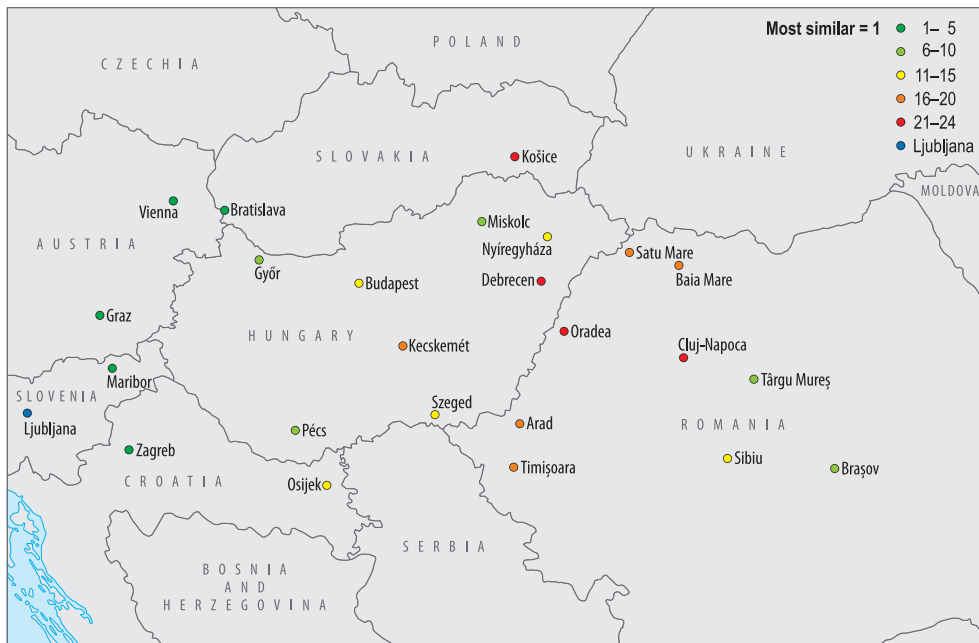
Most similar = 1
1– 5
6–10
11–15
16–20
21–24
Ljubljana

POLAND
CZECHIA
SLOVAKIA
UKRAINE
MOLDOVA
Košice
Vienna
Bratislava
Miskolc
Nyíregyháza
AUSTRIA
Győr
Budapest
Debrecen
Satu Mare
Baia Mare
Graz
HUNGARY
Kecskemét
Oradea
Cluj-Napoca
SLOVENIA
Maribor
Târgu Mureș
Ljubljana
Szeged
Pécs
Arad
ROMANIA
Zagreb
Sibiu
CROATIA
Timișoara
Brașov
Osijek
SERBIA
BOSNIA AND HERZEGOVINA